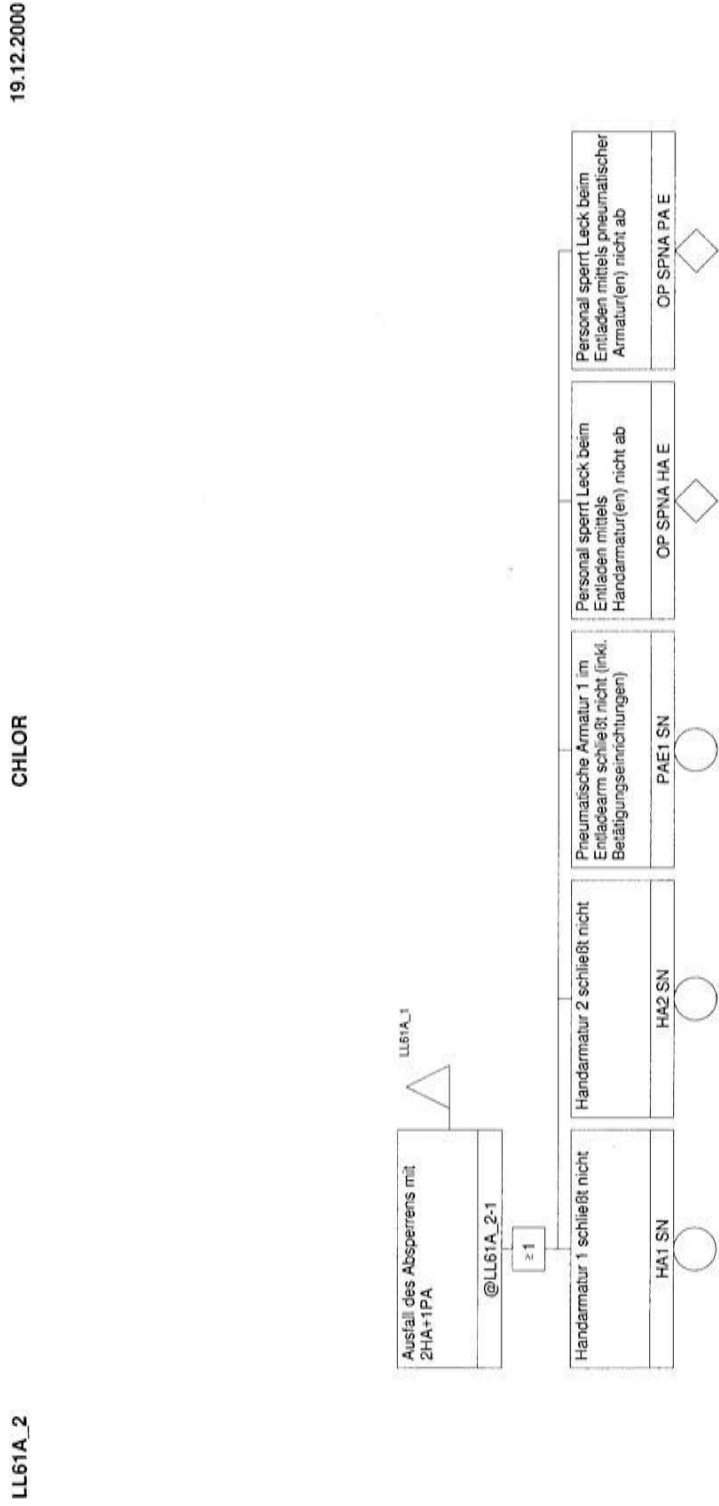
LL61A_2

CHLOR

19.12.2000

Ausfall des Absperrens mit 2HA+1PA

@LL61A_2-1

LL61A_1

≥1

Handarmatur 1 schließt nicht

HA1 SN

Handarmatur 2 schließt nicht

HA2 SN

Pneumatische Armatur 1 im Entladearm schließt nicht (inkl. Betätigungseinrichtungen)

PAE1 SN

Personal sperrt Leck beim Entladen mittels Handarmatur(en) nicht ab

OP SPNA HA E

Personal sperrt Leck beim Entladen mittels pneumatischer Armatur(en) nicht ab

OP SPNA PA E